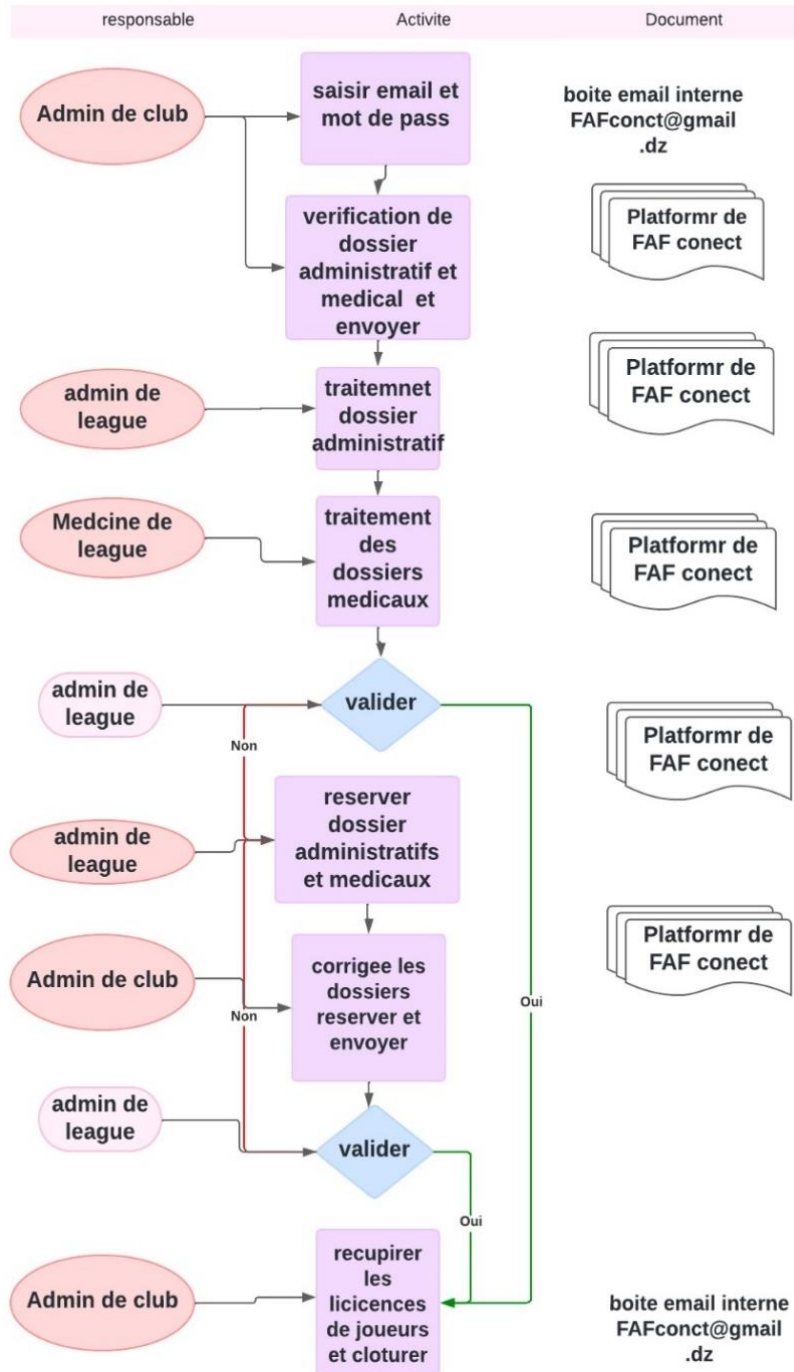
responsable

Activite

Document

Admin de club

saisir email et mot de pass

boite email interne FAFconct@gmail .dz

verification de dossier administratif et medical et envoyer

Platformr de FAF conect

admin de league

traitemnet dossier administratif

Platformr de FAF conect

Medcine de league

traitement des dossiers medicaux

Platformr de FAF conect

admin de league

valider

Non

Platformr de FAF conect

admin de league

reserver dossier administratifs et medicaux

Platformr de FAF conect

Admin de club

corrigee les dossiers reserver et envoyer

Non

Oui

admin de league

valider

Oui

Admin de club

recupirer les licicences de joueurs et cloturer

boite email interne FAFconct@gmail .dz